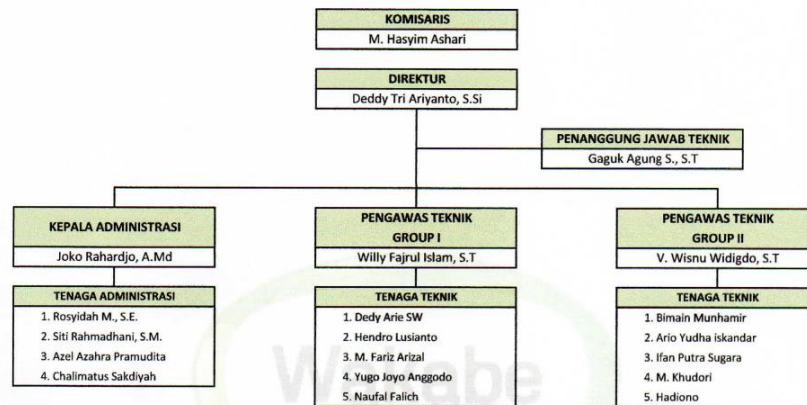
KOMISARIS
M. Hasyim Ashari

DIREKTUR
Deddy Tri Ariyanto, S.Si

PENANGGUNG JAWAB TEKNIK
Gaguk Agung S., S.T

KEPALA ADMINISTRASI
Joko Rahardjo, A.Md

TENAGA ADMINISTRASI
1. Rosyidah M., S.E.
2. Siti Rahmadhani, S.M.
3. Azel Azahra Pramudita
4. Chalimatus Sakdiyah

PENGAWAS TEKNIK GROUP I
Willy Fajrul Islam, S.T

TENAGA TEKNIK
1. Dedy Arie SW
2. Hendro Lusianto
3. M. Fariz Arizal
4. Yugo Joyo Anggodo
5. Naufal Falich

PENGAWAS TEKNIK GROUP II
V. Wisnu Widigdo, S.T

TENAGA TEKNIK
1. Bimain Munhamir
2. Ario Yudha iskandar
3. Ifan Putra Sugara
4. M. Khudori
5. Hadiono

Wasabe